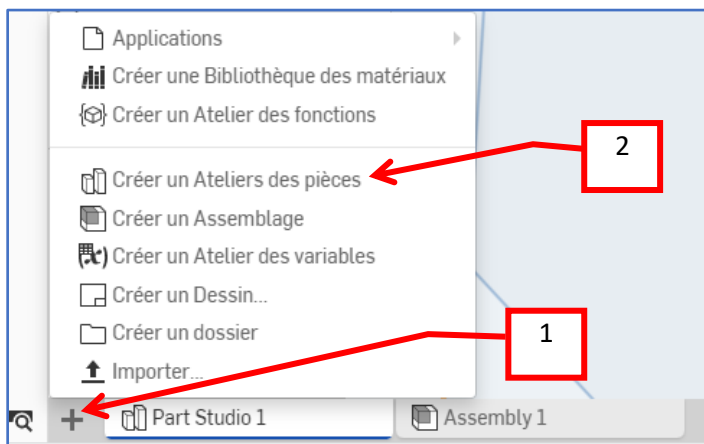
Applications
Créer une Bibliothèque des matériaux
Créer un Atelier des fonctions
Créer un Ateliers des pièces
Créer un Assemblage
Créer un Atelier des variables
Créer un Dessin...
Créer un dossier
Importer...

2

1

+ Part Studio 1
Assembly 1